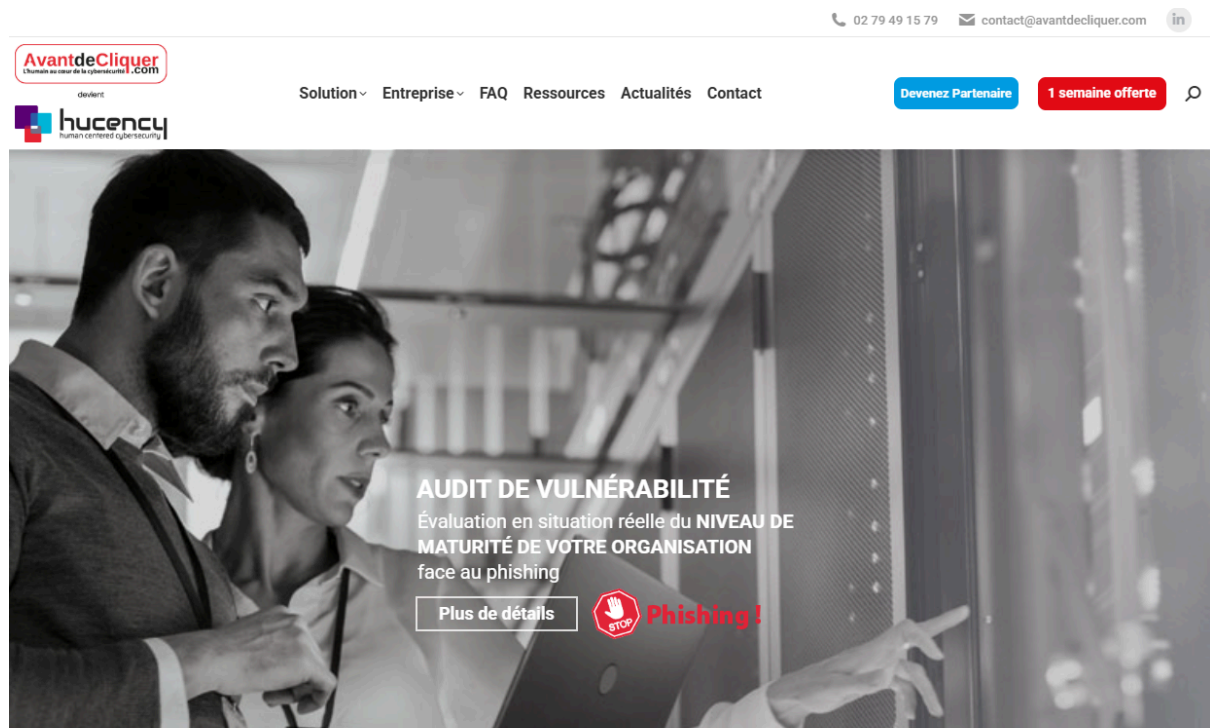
02 79 49 15 79 contact@avantdecliquer.com in

AvantdeCliquer.com
L'humain au cœur de la cybersécurité

devient

hucency
human centered cybersecurity

Solution Entreprise FAQ Ressources Actualités Contact

Devenez Partenaire

1 semaine offerte

AUDIT DE VULNÉRABILITÉ

Évaluation en situation réelle du NIVEAU DE MATURITÉ DE VOTRE ORGANISATION face au phishing

Plus de détails

STOP Phishing !